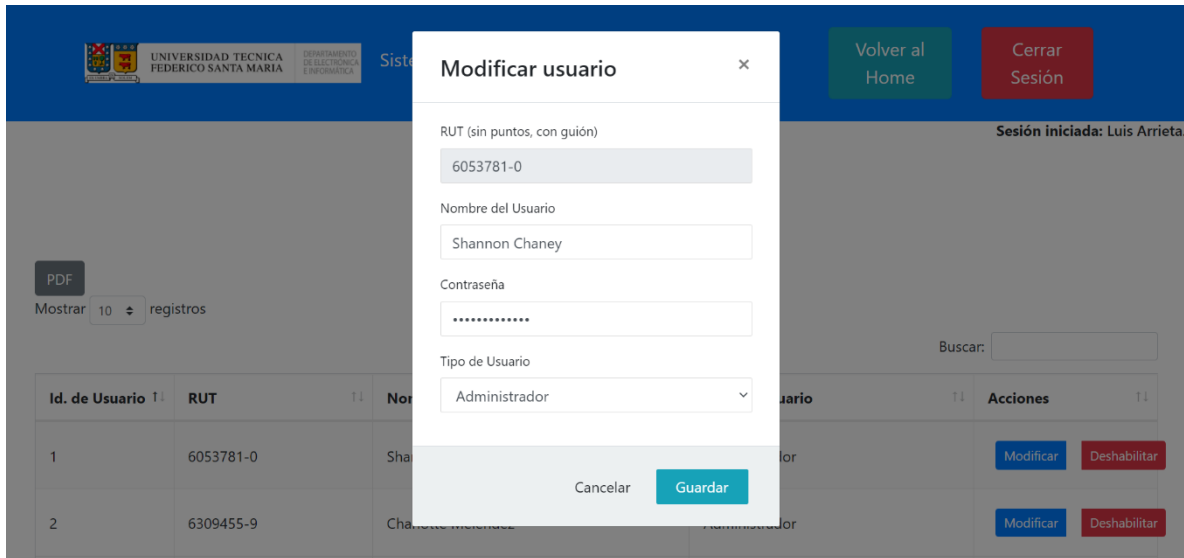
UNIVERSIDAD TECNICA FEDERICO SANTA MARIA
DEPARTAMENTO DE ELECTRÓNICA E INFORMÁTICA

Siste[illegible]

Volver al Home

Cerrar Sesión

Sesión iniciada: Luis Arrieta

PDF

Mostrar 10 registros

Buscar:

| Id. de Usuario | RUT | Nor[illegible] | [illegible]uario | Acciones |
|---|---|---|---|---|
| 1 | 6053781-0 | Sha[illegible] | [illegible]dor | Modificar Deshabilitar |
| 2 | 6309455-9 | Cha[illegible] | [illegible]ador | Modificar Deshabilitar |

Modificar usuario ×

RUT (sin puntos, con guión)

6053781-0

Nombre del Usuario

Shannon Chaney

Contraseña

•••••••••••••

Tipo de Usuario

Administrador

Cancelar Guardar